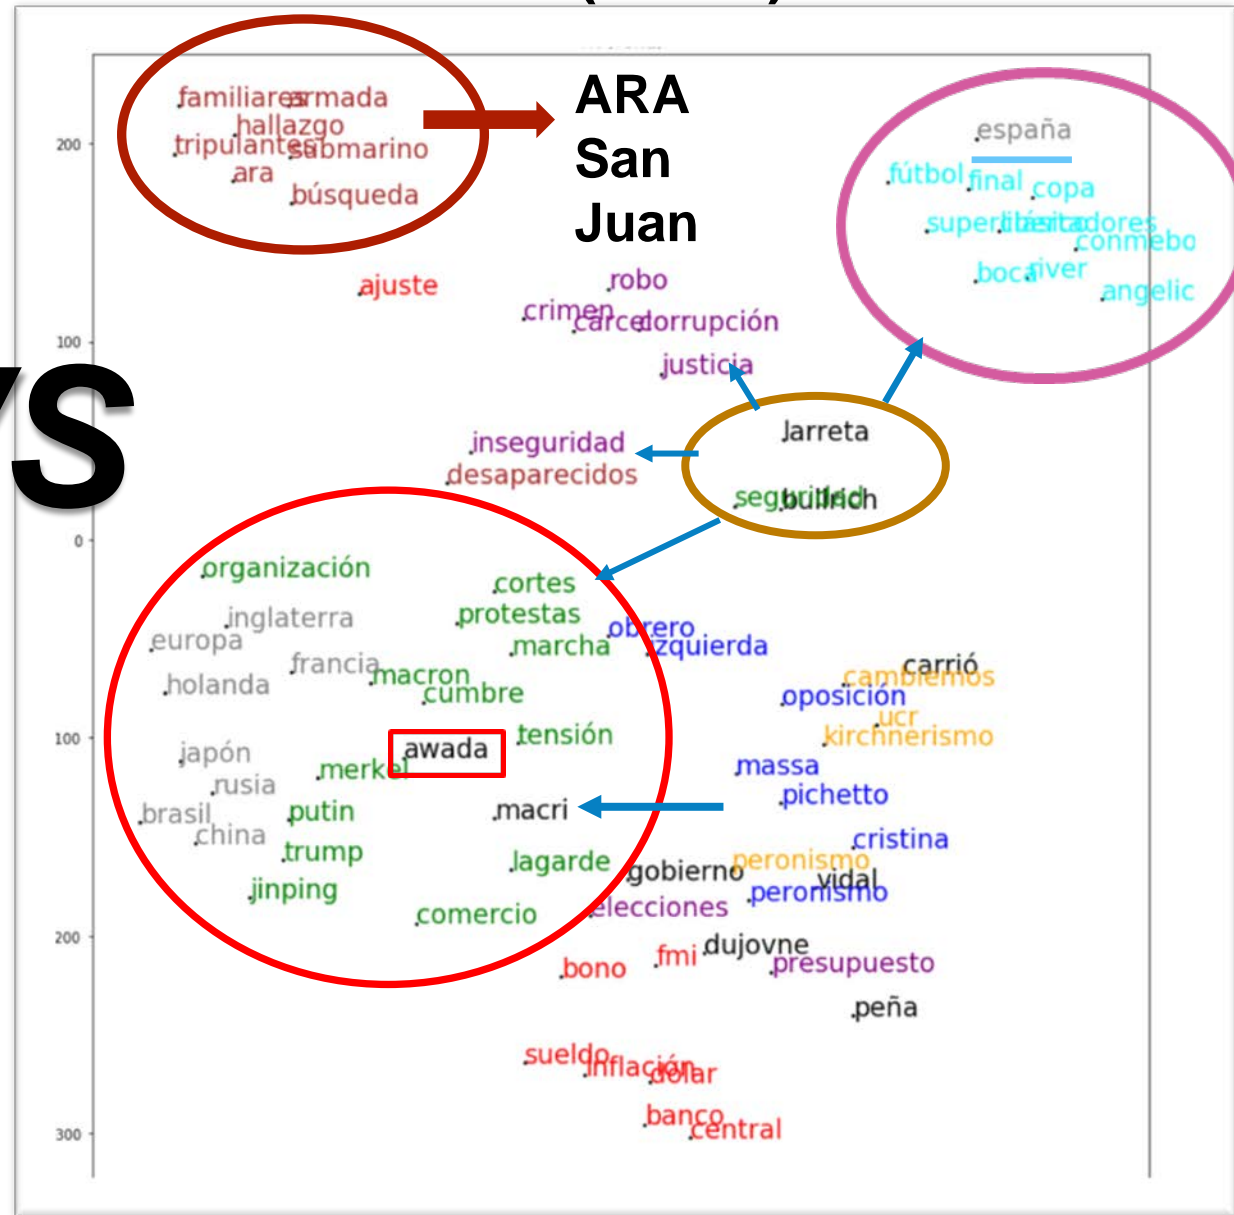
familiares armada
hallazgo
tripulantes submarino
ara
búsqueda

ARA San Juan

españa
fútbol final copa
superliga libertadores
conmebo
boca river
angelic

ajuste
robo
crimen
cárcel corrupción
justicia

VS

Jarreta
seguridad bullrich

inseguridad
desaparecidos

organización
cortes
protestas
inglaterra
europa
marcha
obrero
izquierda
francia
macron
holanda
cumbre
cambiemos
carrió
oposición
ucr
kirchnerismo
tensión
japón
awada
merkel
rusia
massa
brasil
putin
macri
pichetto
china
cristina
trump
lagarde
gobierno
peronismo
vidal
peronismo
jinping
comercio
elecciones
dujovne
fmi
bono
presupuesto
peña
sueldo inflación dólar
banco central

200
100
0
100
200
300